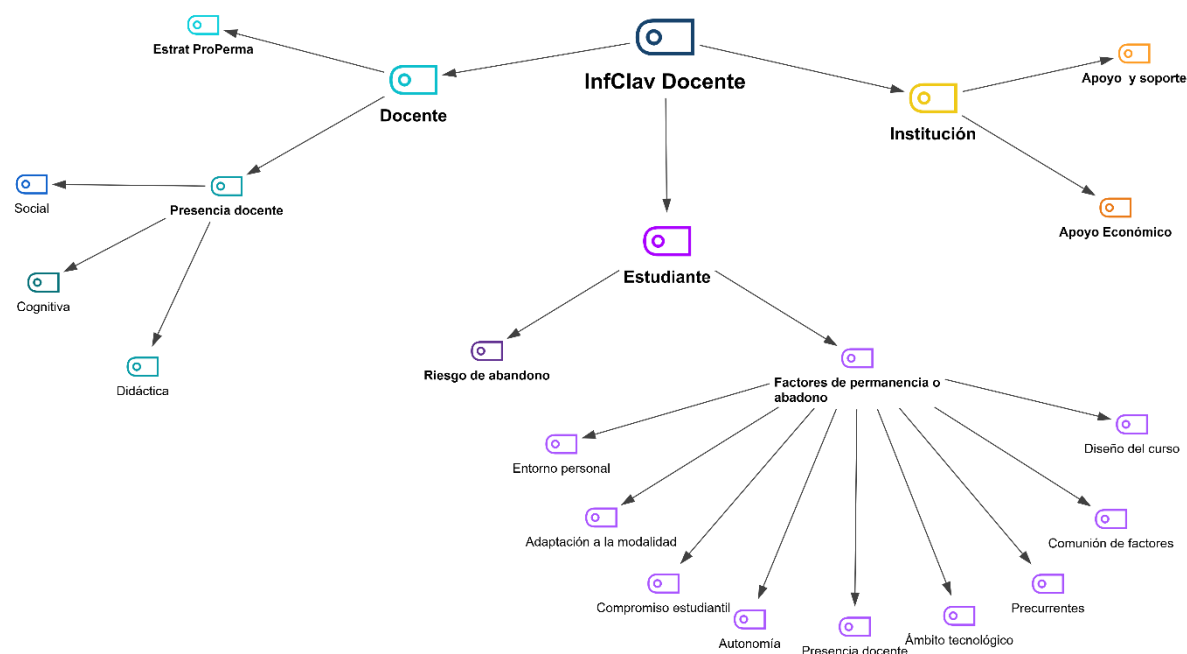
InfClav Docente

Docente

Estrat ProPerma

Presencia docente

Social

Cognitiva

Didáctica

Institución

Apoyo y soporte

Apoyo Económico

Estudiante

Riesgo de abandono

Factores de permanencia o abadono

Entorno personal

Adaptación a la modalidad

Compromiso estudiantil

Autonomía

Presencia docente

Ámbito tecnológico

Precurrentes

Comunión de factores

Diseño del curso